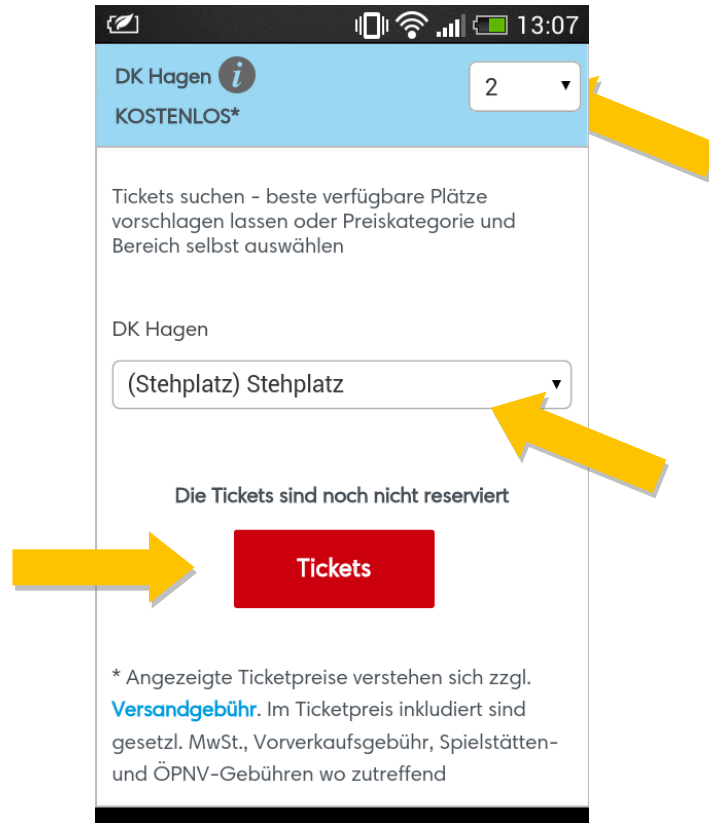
13:07

DK Hagen
KOSTENLOS*

2

Tickets suchen - beste verfügbare Plätze vorschlagen lassen oder Preiskategorie und Bereich selbst auswählen

DK Hagen

(Stehplatz) Stehplatz

Die Tickets sind noch nicht reserviert

Tickets

* Angezeigte Ticketpreise verstehen sich zzgl. Versandgebühr. Im Ticketpreis inkludiert sind gesetzl. MwSt., Vorverkaufsgebühr, Spielstätten- und ÖPNV-Gebühren wo zutreffend